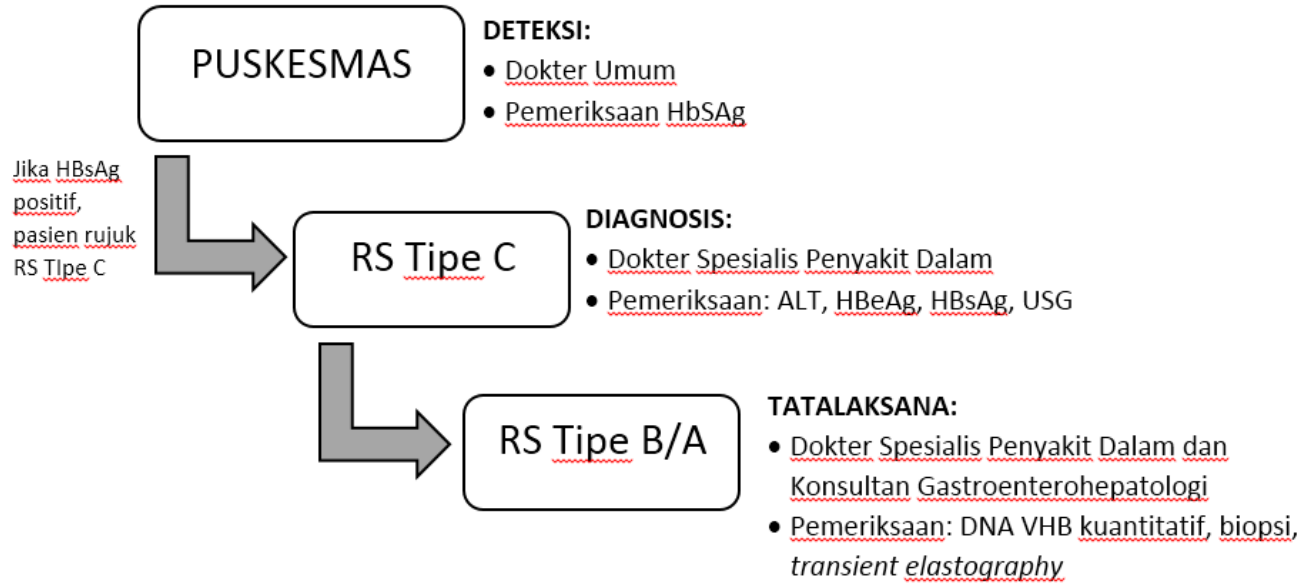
PUSKESMAS

DETEKSI:
• Dokter Umum
• Pemeriksaan HbSAg

Jika HBsAg positif, pasien rujuk RS TIpe C

RS Tipe C

DIAGNOSIS:
• Dokter Spesialis Penyakit Dalam
• Pemeriksaan: ALT, HBeAg, HBsAg, USG

RS Tipe B/A

TATALAKSANA:
• Dokter Spesialis Penyakit Dalam dan Konsultan Gastroenterohepatologi
• Pemeriksaan: DNA VHB kuantitatif, biopsi, *transient elastography*